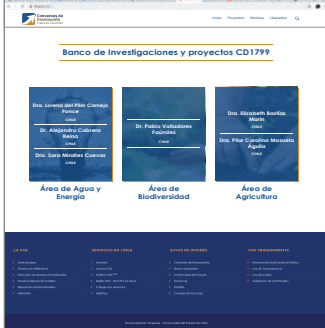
Convenios de Desempeño

Inicio Proyectos Noticias Contacto

Banco de Investigaciones y proyectos CD1799

Dra. Lorena del Pilar Cornejo Ponce
CHILE

Dr. Alejandro Cabrera Reina
CHILE

Dra. Sara Miralles Cuevas
CHILE

Área de Agua y Energía

Dr. Pablo Valladares Faúndez
CHILE

Área de Biodiversidad

Dra. Elizabeth Bastías Marín
CHILE

Dra. Pilar Carolina Mazuela Águila
CHILE

Área de Agricultura

LA UTA

SERVICIOS EN LÍNEA

SITIOS DE INTERÉS

UTA TRANSPARENTE

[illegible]

Universidad de Tarapacá - Universidad del Estado de Chile